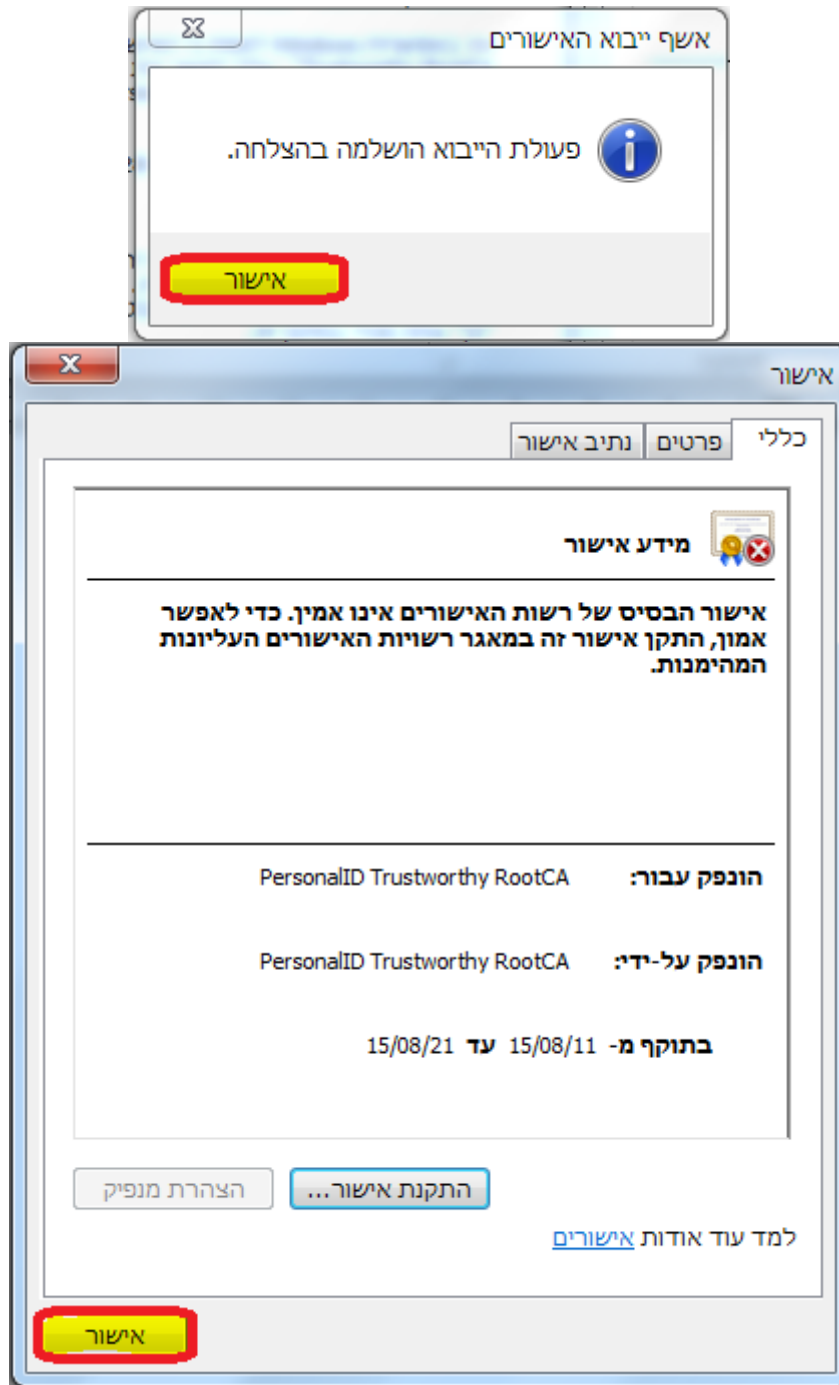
אשף ייבוא האישורים

פעולת הייבוא הושלמה בהצלחה.

אישור

אישור

כללי | פרטים | נתיב אישור

מידע אישור

אישור הבסיס של רשות האישורים אינו אמין. כדי לאפשר אמון, התקן אישור זה במאגר רשויות האישורים העליונות המהימנות.

הונפק עבור: PersonalID Trustworthy RootCA

הונפק על-ידי: PersonalID Trustworthy RootCA

בתוקף מ- 15/08/11 עד 15/08/21

התקנת אישור... | הצהרת מנפיק

למד עוד אודות אישורים

אישור